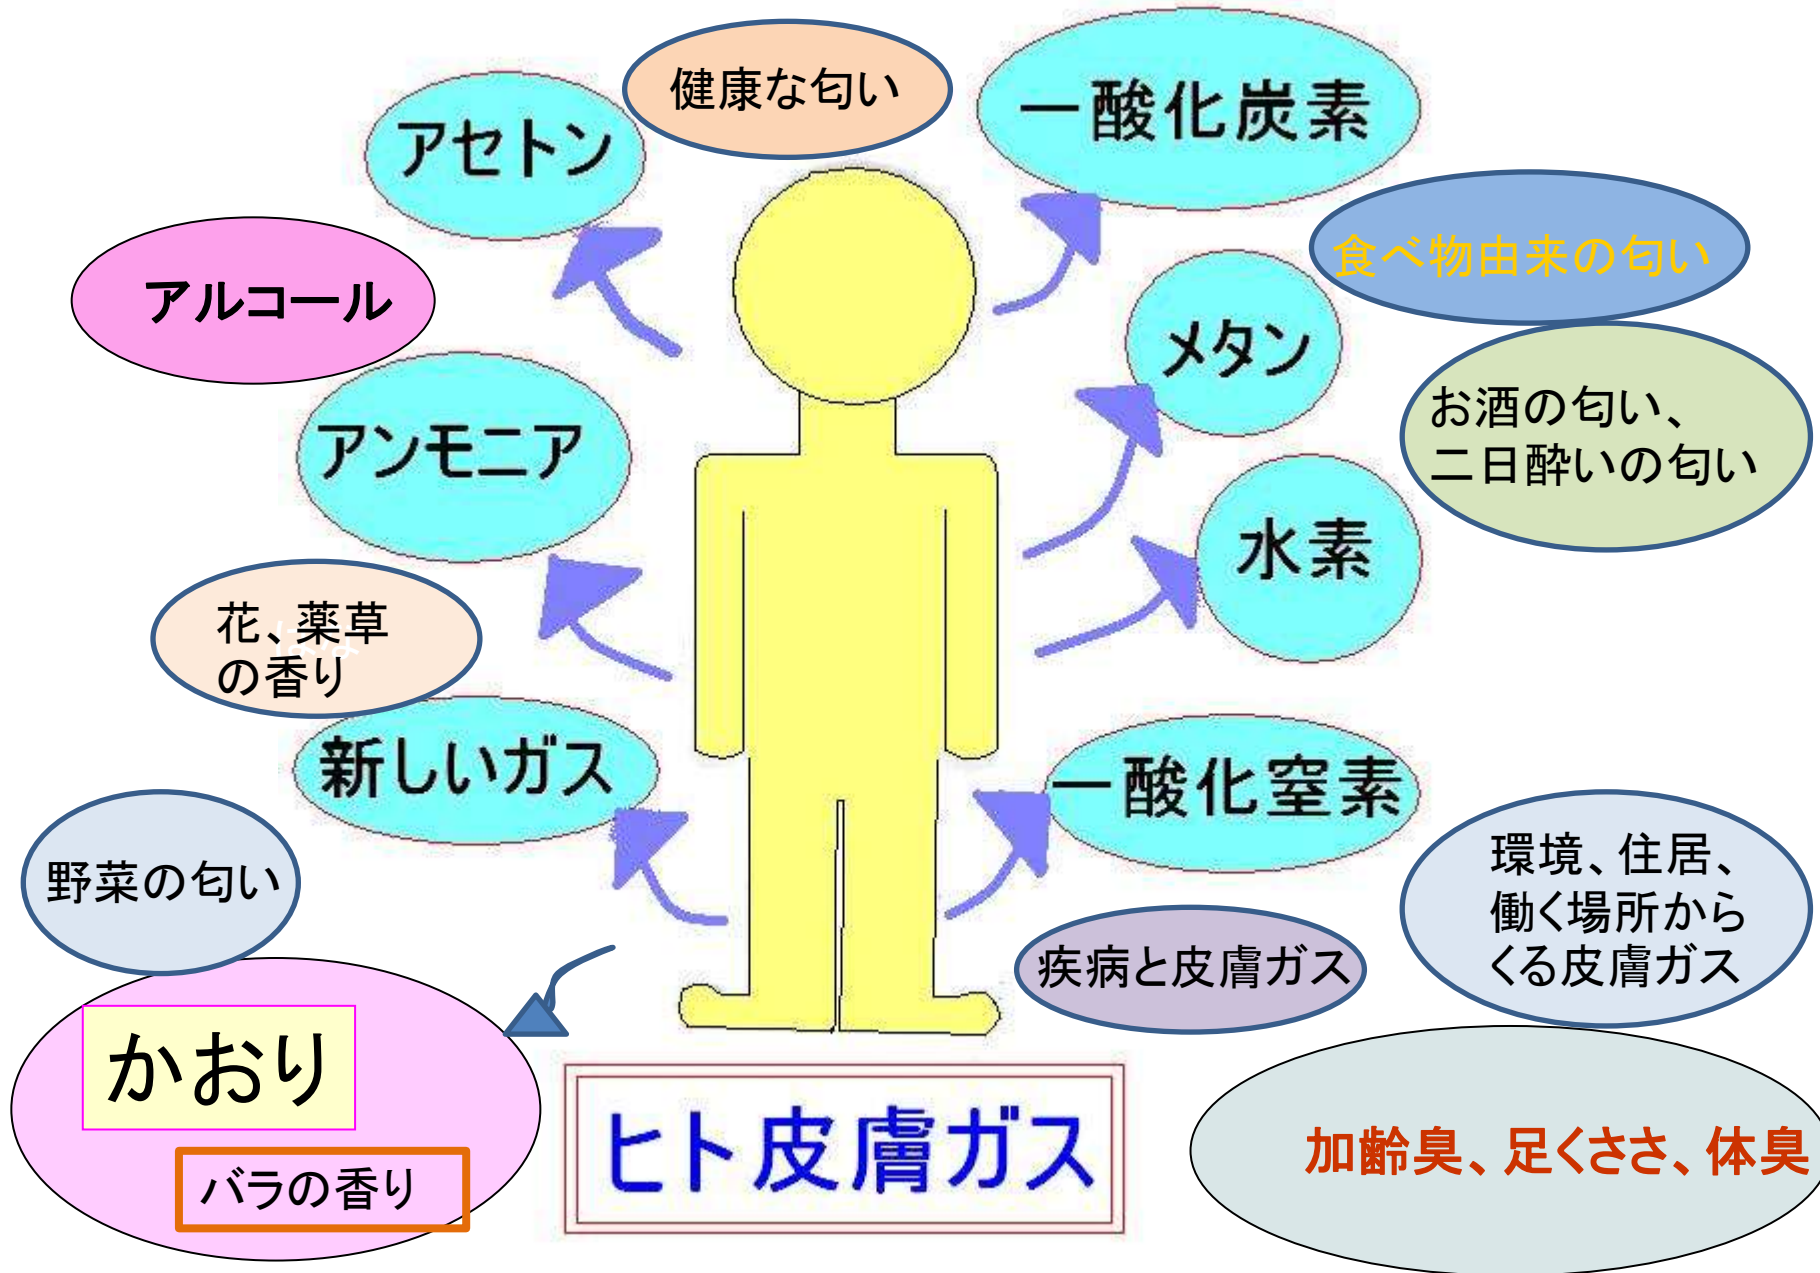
健康な匂い

アセトン

一酸化炭素

食べ物由来の匂い

アルコール

メタン

お酒の匂い、二日酔いの匂い

アンモニア

水素

花、薬草の香り

新しいガス

一酸化窒素

環境、住居、働く場所からくる皮膚ガス

野菜の匂い

疾病と皮膚ガス

かおり

バラの香り

ヒト皮膚ガス

加齢臭、足くささ、体臭